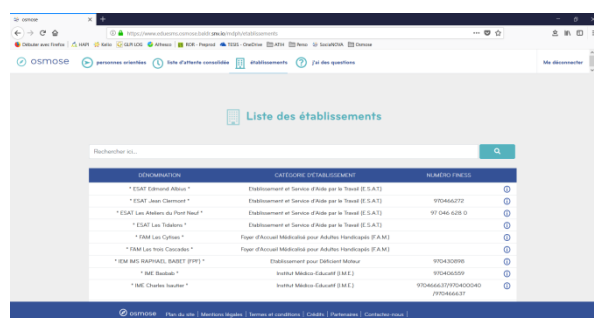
osmose

https://www.edosmo.com/oss.batch.oncio/mdph/etablissements

Débuter avec Firefox | HAPI | Ikalo | GLPI LOG | Alfresco | ROR - Prepod | TEGS - OneDrive | ATIH | Newo | SocialDVA | Osmose

osmose | personnes orientées | liste d'attente consolidée | établissements | j'ai des questions | Me déconnecter

Liste des établissements

Rechercher ici...

| DÉNOMINATION | CATÉGORIE D'ÉTABLISSEMENT | NUMÉRO FINESS |  |
|---|---|---|---|
| * ESAT Edmond Albius * | Etablissement et Service d'Aide par le Travail (E.S.A.T) |  | ⓘ |
| * ESAT Jean Clermont * | Etablissement et Service d'Aide par le Travail (E.S.A.T) | 970466272 | ⓘ |
| * ESAT Les Ateliers du Pont Neuf * | Etablissement et Service d'Aide par le Travail (E.S.A.T) | 97 046 628 0 | ⓘ |
| * ESAT Les Tablons * | Etablissement et Service d'Aide par le Travail (E.S.A.T) |  | ⓘ |
| * FAM Les Cytises * | Foyer d'Accueil Médicalisé pour Adultes Handicapés (F.A.M.) |  | ⓘ |
| * FAM Les trois Cascades * | Foyer d'Accueil Médicalisé pour Adultes Handicapés (F.A.M.) |  | ⓘ |
| * IEM IMS RAPHAEL BABET (FPP) * | Etablissement pour Déficient Moteur | 970430898 | ⓘ |
| * IME Baobab * | Institut Médico-Educatif (I.M.E.) | 970406559 | ⓘ |
| * IME Charles Isautier * | Institut Médico-Educatif (I.M.E.) | 970466637/970400040 /970466637 | ⓘ |

osmose | Plan du site | Mentions légales | Termes et conditions | Crédits | Partenaires | Contactez-nous